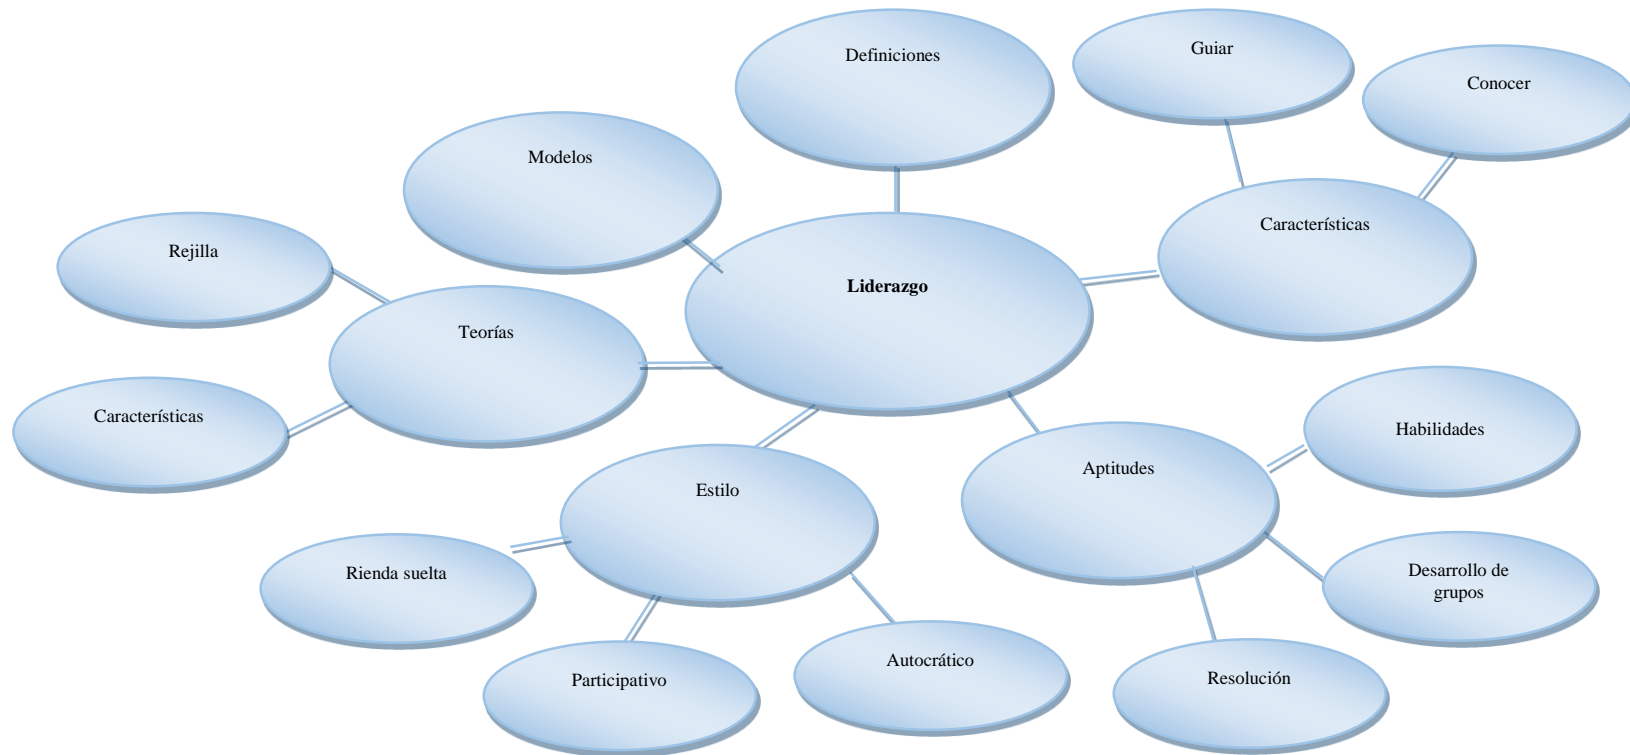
Definiciones

Guiar

Conocer

Modelos

Características

Rejilla

Liderazgo

Teorías

Características

Habilidades

Aptitudes

Estilo

Rienda suelta

Desarrollo de grupos

Participativo

Autocrático

Resolución